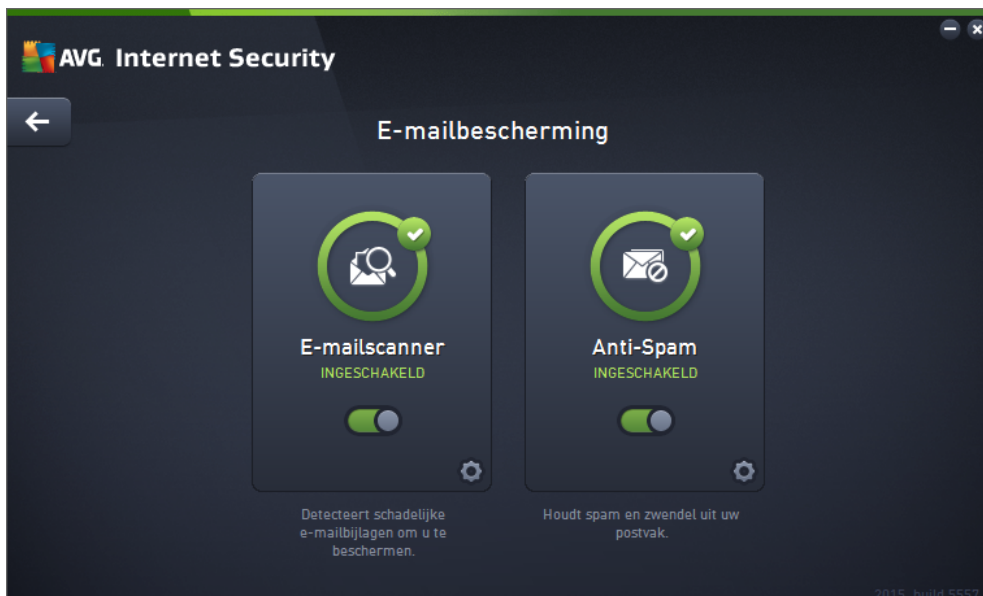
AVG. Internet Security

E-mailbescherming

E-mailscanner
INGESCHAKELD

Anti-Spam
INGESCHAKELD

Detecteert schadelijke e-mailbijlagen om u te beschermen.

Houdt spam en zwendel uit uw postvak.

2015 build 5557